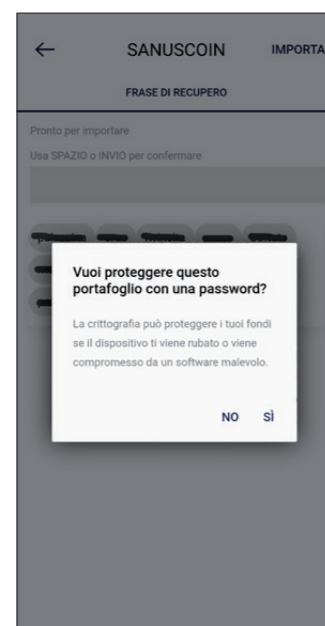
←

SANUSCOIN

IMPORTA

FRASE DI RECUPERO

Pronto per importare

Usa SPAZIO o INVIO per confermare

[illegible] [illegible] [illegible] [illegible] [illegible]

Vuoi proteggere questo portafoglio con una password?

La crittografia può proteggere i tuoi fondi se il dispositivo ti viene rubato o viene compromesso da un software malevolo.

NO SÌ